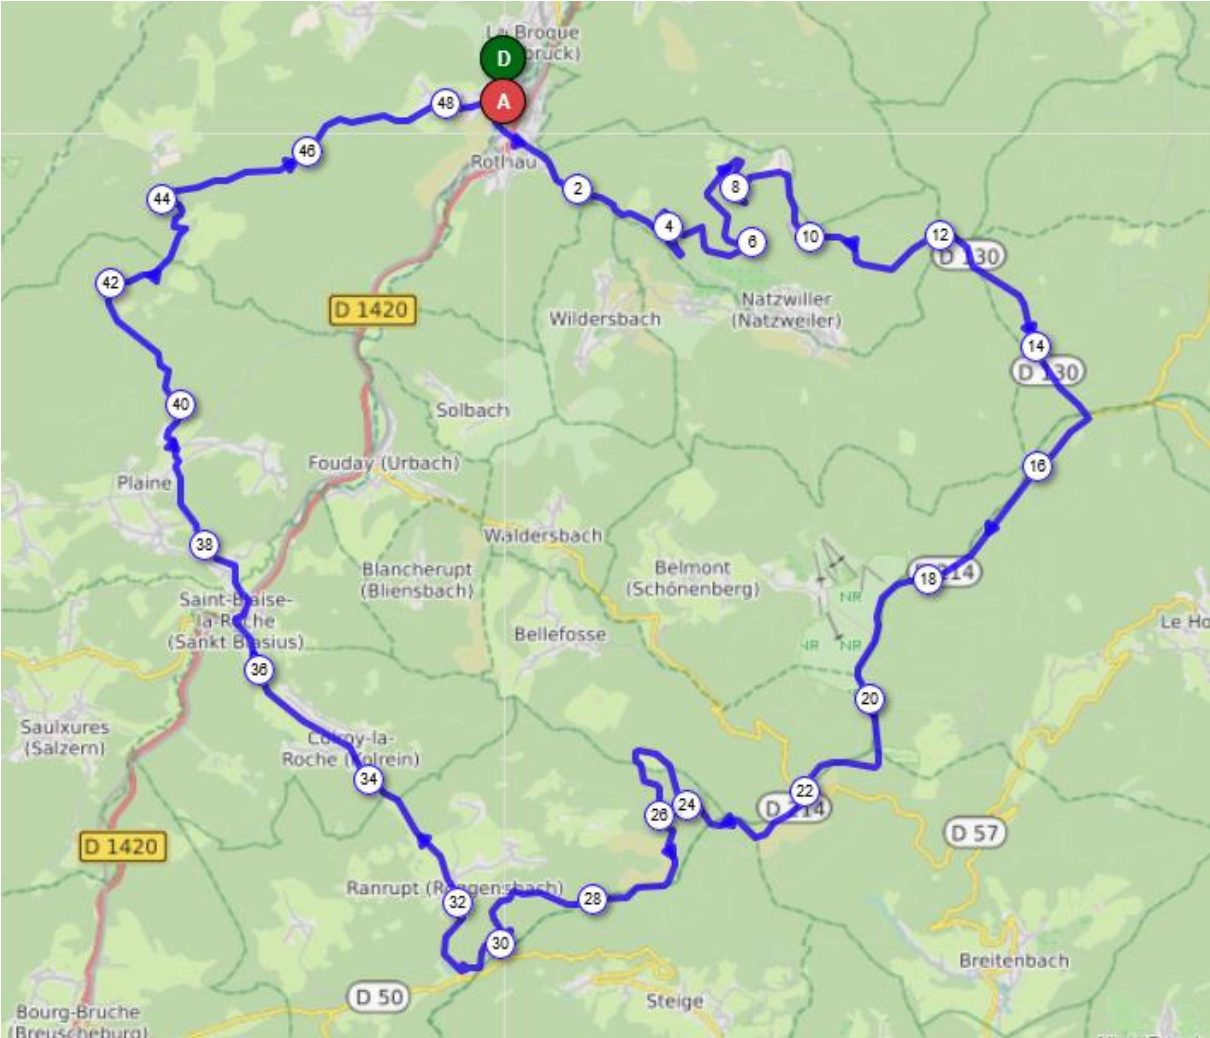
La Broque
([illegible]bruck)
D
A
48
46
44
42
40
38
36
34
32
30
28
26
24
22
20
18
16
14
12
10
8
6
4
2
Rothau
D 1420
D 130
D 130
Wildersbach
Natzwiller
(Natzweiler)
Solbach
Fouday (Urbach)
Plaine
Waldersbach
Belmont
(Schönenberg)
D 214
NR
NR
NR
Blancherupt
(Bliensbach)
Saint-Blaise-la-Roche
(Sankt Blasius)
Bellefosse
Le Ho
Saulxures
(Salzern)
Colroy-la-Roche (Kolrein)
D 214
D 57
D 1420
Ranrupt (Rougenbach)
Breitenbach
D 50
Steige
Bourg-Bruche
(Breuscheburg)